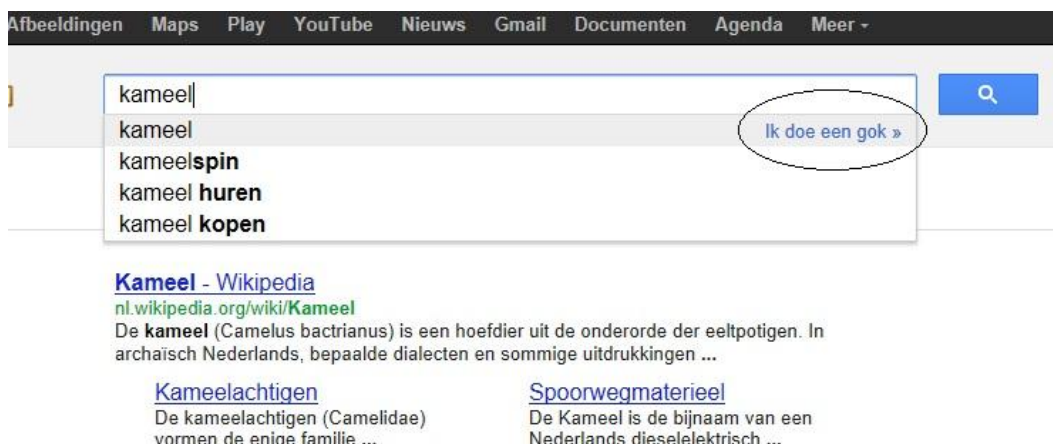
Afbeeldingen Maps Play YouTube Nieuws Gmail Documenten Agenda Meer -

kameel

kameel
Ik doe een gok »
kameelspin
kameel huren
kameel kopen

Kameel - Wikipedia
nl.wikipedia.org/wiki/Kameel
De kameel (Camelus bactrianus) is een hoefdier uit de onderorde der eeltpotigen. In archaïsch Nederlands, bepaalde dialecten en sommige uitdrukkingen ...

Kameelachtigen
De kameelachtigen (Camelidae) vormen de enige familie ...

Spoorwegmaterieel
De Kameel is de bijnaam van een Nederlands dieselelektrisch ...